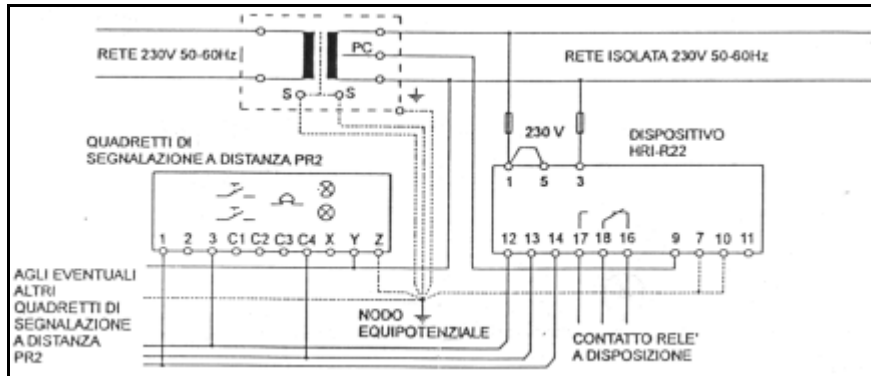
RETE 230V 50-60Hz

PC

RETE ISOLATA 230V 50-60Hz

S

S

QUADRETTI DI SEGNALAZIONE A DISTANZA PR2

230 V

DISPOSITIVO HRI-R22

1 5 3

1 2 3 C1 C2 C3 C4 X Y Z

12 13 14 17 18 16 9 7 10 11

AGLI EVENTUALI ALTRI QUADRETTI DI SEGNALAZIONE A DISTANZA PR2

NODO EQUIPOTENZIALE

CONTATTO RELE' A DISPOSIZIONE